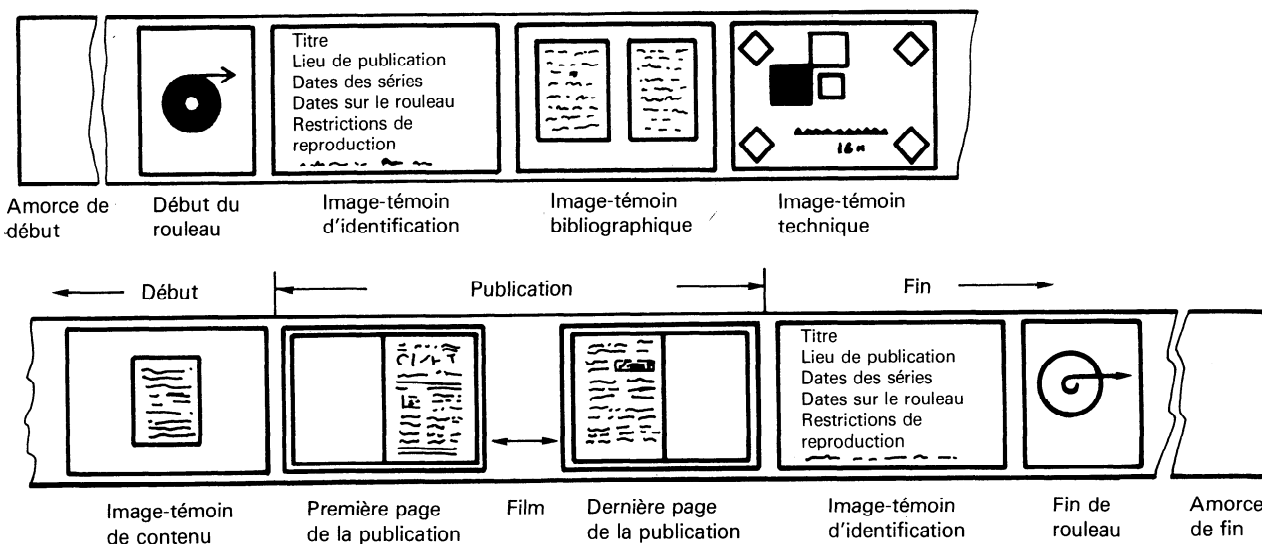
Titre
Lieu de publication
Dates des séries
Dates sur le rouleau
Restrictions de reproduction

Amorce de début

Début du rouleau

Image-témoin d'identification

Image-témoin bibliographique

Image-témoin technique

Début

Publication

Fin

Titre
Lieu de publication
Dates des séries
Dates sur le rouleau
Restrictions de reproduction

Image-témoin de contenu

Première page de la publication

Film

Dernière page de la publication

Image-témoin d'identification

Fin de rouleau

Amorce de fin